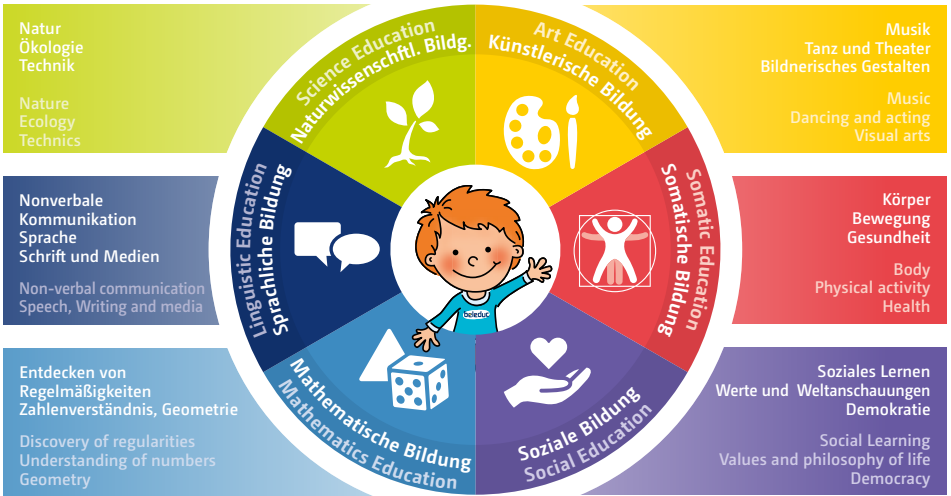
Natur
Ökologie
Technik

Nature
Ecology
Technics

Science Education
Naturwissenschftl. Bildg.

Art Education
Künstlerische Bildung

Musik
Tanz und Theater
Bildnerisches Gestalten

Music
Dancing and acting
Visual arts

Nonverbale
Kommunikation
Sprache
Schrift und Medien

Non-verbal communication
Speech, Writing and media

Linguistic Education
Sprachliche Bildung

Somatic Education
Somatische Bildung

beleduc

Körper
Bewegung
Gesundheit

Body
Physical activity
Health

Entdecken von
Regelmäßigkeiten
Zahlenverständnis, Geometrie

Discovery of regularities
Understanding of numbers
Geometry

Mathematische Bildung
Mathematics Education

Soziale Bildung
Social Education

Soziales Lernen
Werte und Weltanschauungen
Demokratie

Social Learning
Values and philosophy of life
Democracy